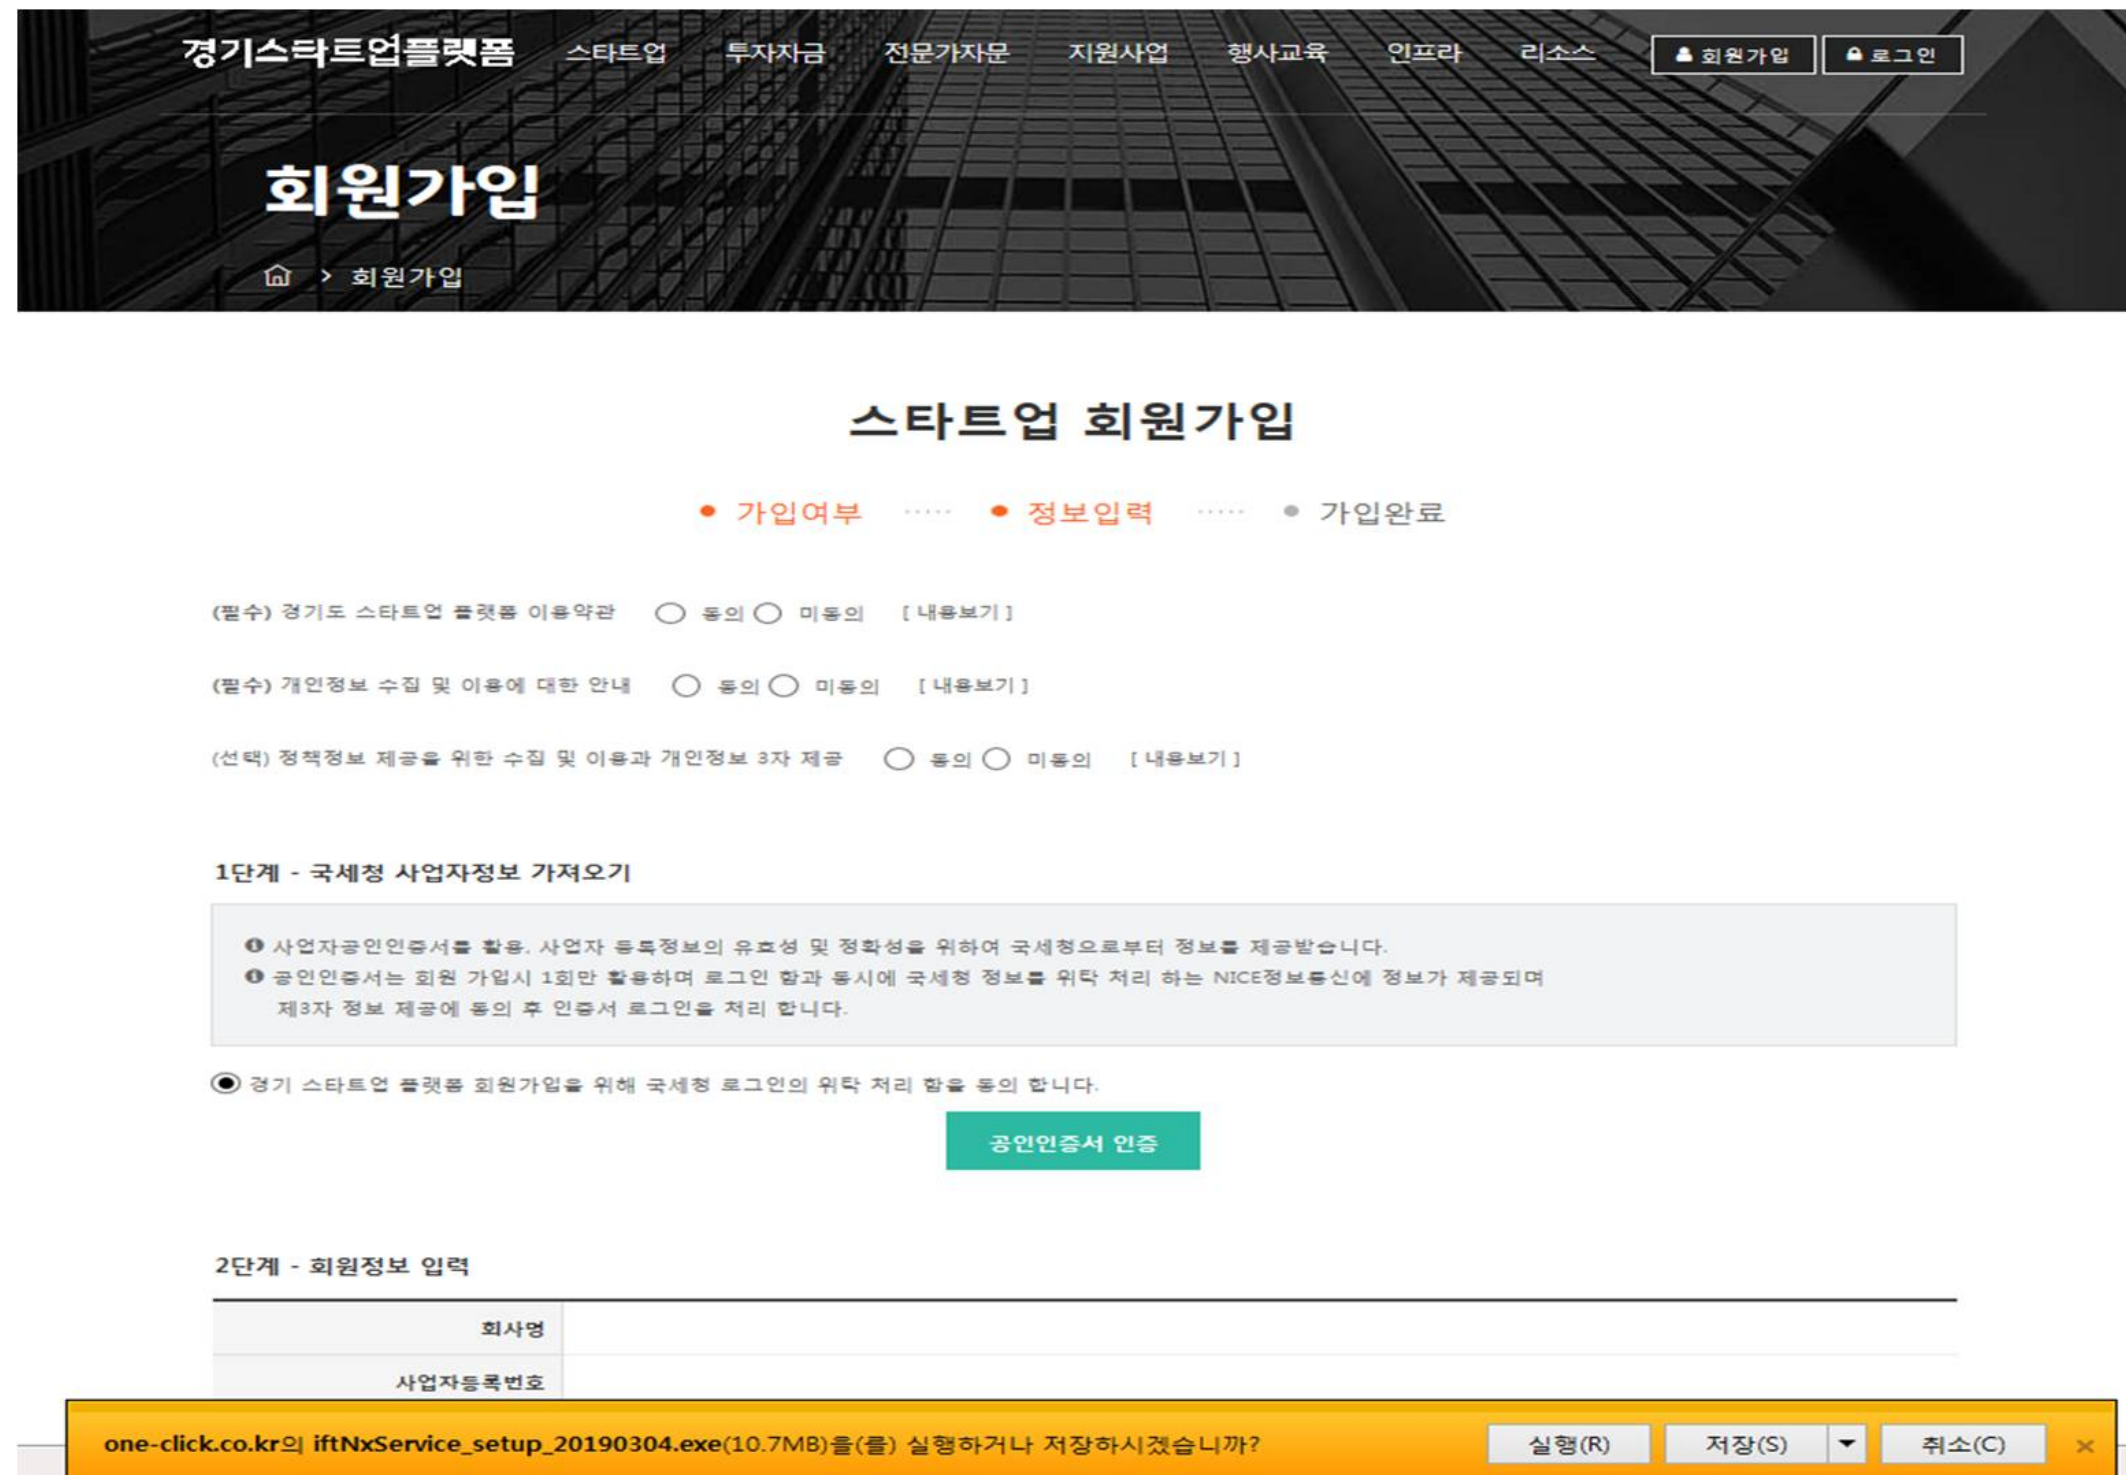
경기스타트업플랫폼 스타트업 투자자금 전문가자문 지원사업 행사교육 인프라 리소스 회원가입 로그인

회원가입

회원가입

스타트업 회원가입

가입여부 ····· 정보입력 ····· 가입완료

(필수) 경기도 스타트업 플랫폼 이용약관 동의 미동의 [ 내용보기 ]

(필수) 개인정보 수집 및 이용에 대한 안내 동의 미동의 [ 내용보기 ]

(선택) 정책정보 제공을 위한 수집 및 이용과 개인정보 3자 제공 동의 미동의 [ 내용보기 ]

1단계 - 국세청 사업자정보 가져오기

사업자공인인증서를 활용, 사업자 등록정보의 유효성 및 정확성을 위하여 국세청으로부터 정보를 제공받습니다.
공인인증서는 회원 가입시 1회만 활용하며 로그인 함과 동시에 국세청 정보를 위탁 처리 하는 NICE정보통신에 정보가 제공되며 제3자 정보 제공에 동의 후 인증서 로그인을 처리 합니다.

경기 스타트업 플랫폼 회원가입을 위해 국세청 로그인의 위탁 처리 함을 동의 합니다.

공인인증서 인증

2단계 - 회원정보 입력

| 회사명 | |
|---|---|
| 사업자등록번호 | |

one-click.co.kr의 iftNxService_setup_20190304.exe(10.7MB)을(를) 실행하거나 저장하시겠습니까?

실행(R) 저장(S) 취소(C)